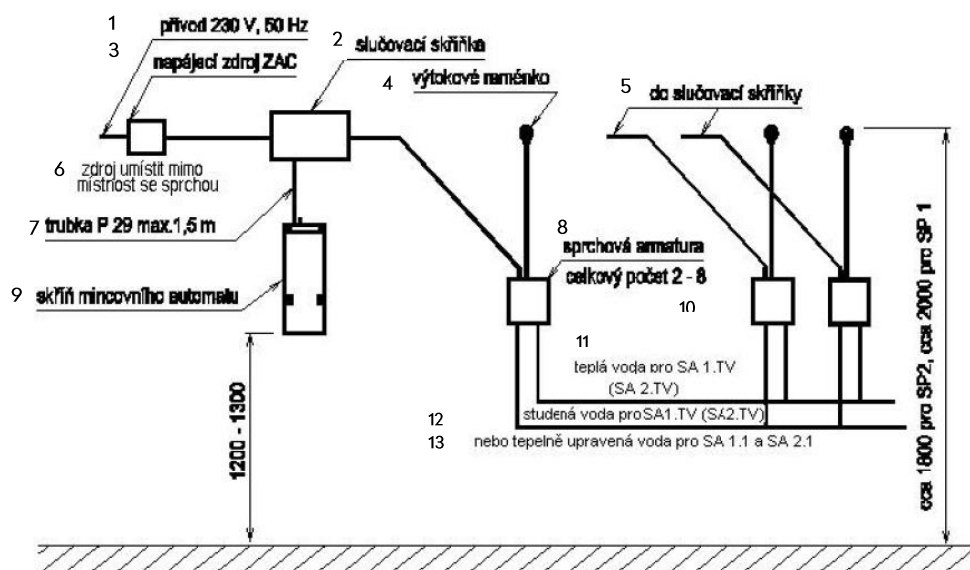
1 přívod 230 V, 50 Hz

3 napájecí zdroj ZAC

2 slučovací skříňka

4 výtokové raménko

5 do slučovací skříňky

6 zdroj umístit mimo místnost se sprchou

7 trubka P 29 max.1,5 m

8 sprchová armatura celkový počet 2 - 8

9 skříň mincovního automatu

10

11 teplá voda pro SA 1.TV (SA 2.TV)

12 studená voda proSA1.TV (SA2.TV)

13 nebo tepelně upravená voda pro SA 1.1 a SA 2.1

1200 - 1300

cca 1800 pro SP2, cca 2000 pro SP 1